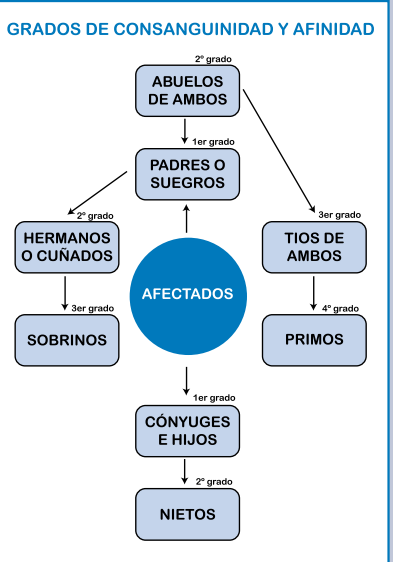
GRADOS DE CONSANGUINIDAD Y AFINIDAD

2º grado
ABUELOS DE AMBOS

1er grado
PADRES O SUEGROS

2º grado
HERMANOS O CUÑADOS

3er grado
TIOS DE AMBOS

AFECTADOS

3er grado
SOBRINOS

4º grado
PRIMOS

1er grado
CÓNYUGES E HIJOS

2º grado
NIETOS